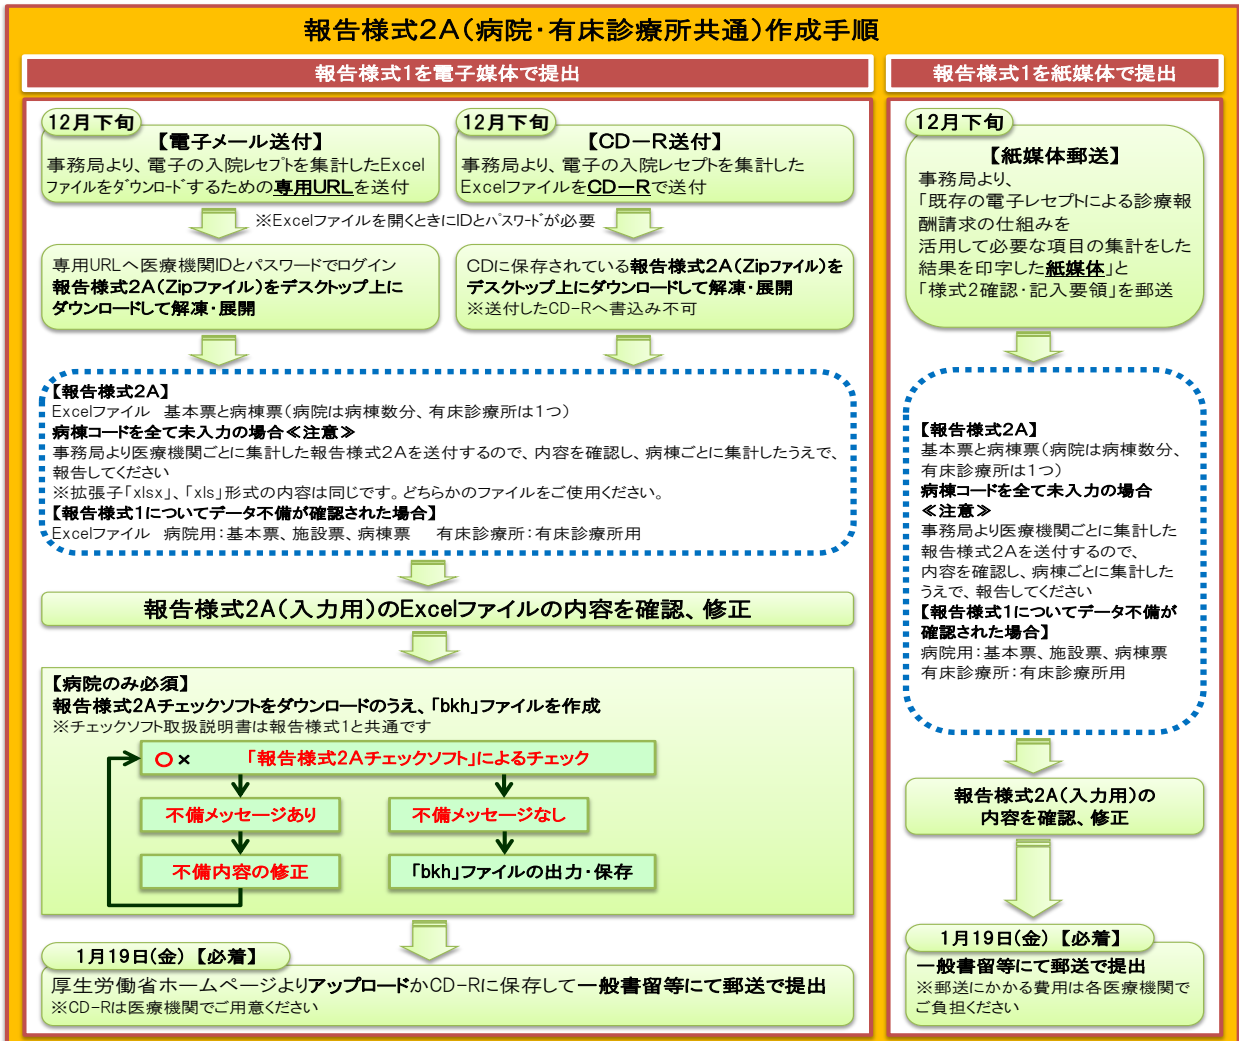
報告様式2A(病院・有床診療所共通)作成手順

報告様式1を電子媒体で提出

12月下旬
【電子メール送付】
事務局より、電子の入院レセプトを集計したExcelファイルをダウンロードするための専用URLを送付

12月下旬
【CD―R送付】
事務局より、電子の入院レセプトを集計したExcelファイルをCD―Rで送付

※Excelファイルを開くときにIDとパスワードが必要

専用URLへ医療機関IDとパスワードでログイン
報告様式2A(Zipファイル)をデスクトップ上にダウンロードして解凍・展開

CDに保存されている報告様式2A(Zipファイル)をデスクトップ上にダウンロードして解凍・展開
※送付したCD-Rへ書込み不可

【報告様式2A】
Excelファイル　基本票と病棟票(病院は病棟数分、有床診療所は1つ)
病棟コードを全て未入力の場合≪注意≫
事務局より医療機関ごとに集計した報告様式2Aを送付するので、内容を確認し、病棟ごとに集計したうえで、報告してください
※拡張子「xlsx」、「xls」形式の内容は同じです。どちらかのファイルをご使用ください。
【報告様式1についてデータ不備が確認された場合】
Excelファイル　病院用:基本票、施設票、病棟票　　有床診療所:有床診療所用

報告様式2A(入力用)のExcelファイルの内容を確認、修正

【病院のみ必須】
報告様式2Aチェックソフトをダウンロードのうえ、「bkh」ファイルを作成
※チェックソフト取扱説明書は報告様式1と共通です

○×　「報告様式2Aチェックソフト」によるチェック
不備メッセージあり
不備メッセージなし
不備内容の修正
「bkh」ファイルの出力・保存

1月19日(金)【必着】
厚生労働省ホームページよりアップロードかCD-Rに保存して一般書留等にて郵送で提出
※CD-Rは医療機関でご用意ください

報告様式1を紙媒体で提出

12月下旬
【紙媒体郵送】
事務局より、
「既存の電子レセプトによる診療報酬請求の仕組みを
活用して必要な項目の集計をした結果を印字した紙媒体」と
「様式2確認・記入要領」を郵送

【報告様式2A】
基本票と病棟票(病院は病棟数分、有床診療所は1つ)
病棟コードを全て未入力の場合
≪注意≫
事務局より医療機関ごとに集計した報告様式2Aを送付するので、内容を確認し、病棟ごとに集計したうえで、報告してください
【報告様式1についてデータ不備が確認された場合】
病院用:基本票、施設票、病棟票
有床診療所:有床診療所用

報告様式2A(入力用)の内容を確認、修正

1月19日(金)【必着】
一般書留等にて郵送で提出
※郵送にかかる費用は各医療機関でご負担ください